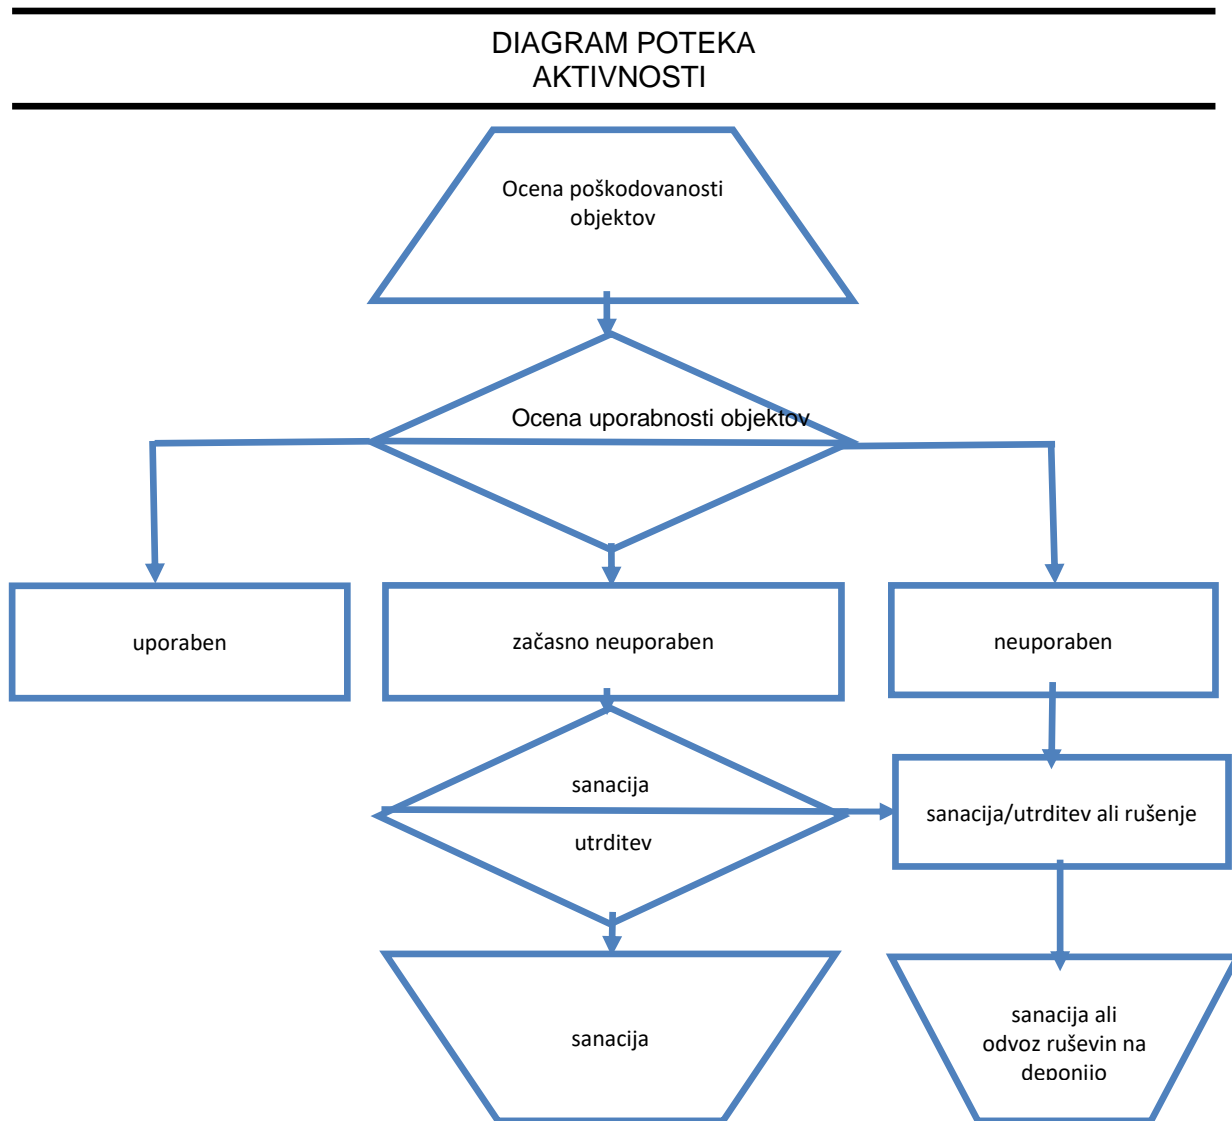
DIAGRAM POTEKA AKTIVNOSTI

Ocena poškodovanosti objektov

Ocena uporabnosti objektov

uporaben

začasno neuporaben

neuporaben

sanacija

utrditev

sanacija/utrditev ali rušenje

sanacija

sanacija ali odvoz ruševin na deponijo